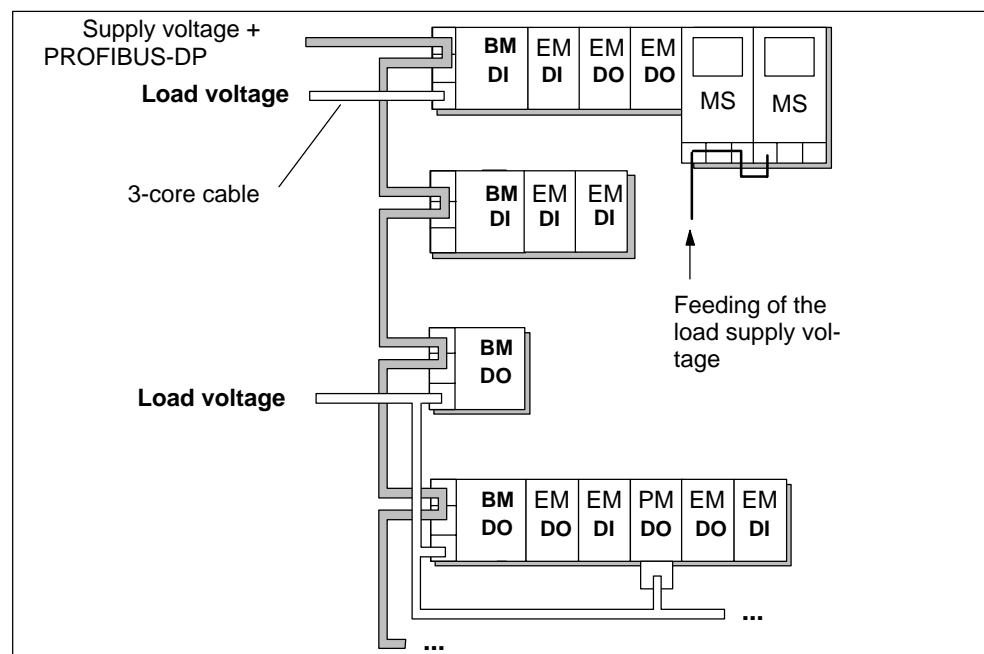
Supply voltage + PROFIBUS-DP

Load voltage

3-core cable

BM DI
EM DI
EM DO
EM DO
MS
MS

BM DI
EM DI
EM DI

Feeding of the load supply voltage

BM DO

Load voltage

BM DO
EM DO
EM DI
PM DO
EM DO
EM DI

...

...